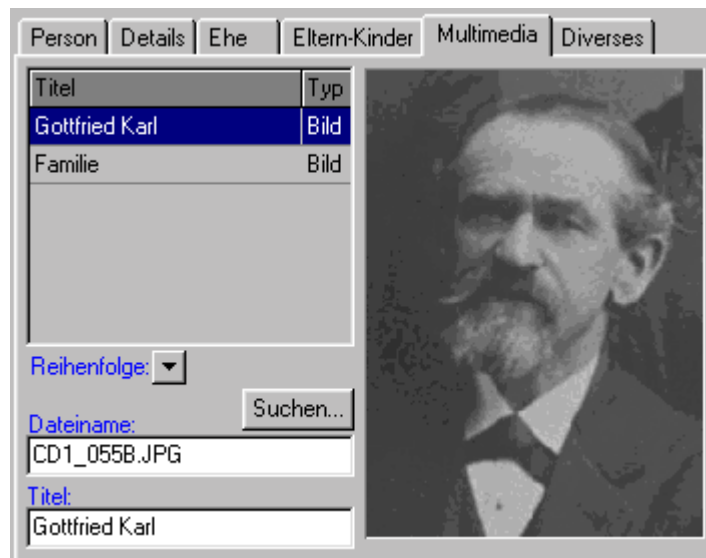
Person | Details | Ehe | Eltern-Kinder | Multimedia | Diverses

| Titel | Typ |
|---|---|
| Gottfried Karl | Bild |
| Familie | Bild |

Reihenfolge:

Suchen...

Dateiname:
CD1_055B.JPG

Titel:
Gottfried Karl